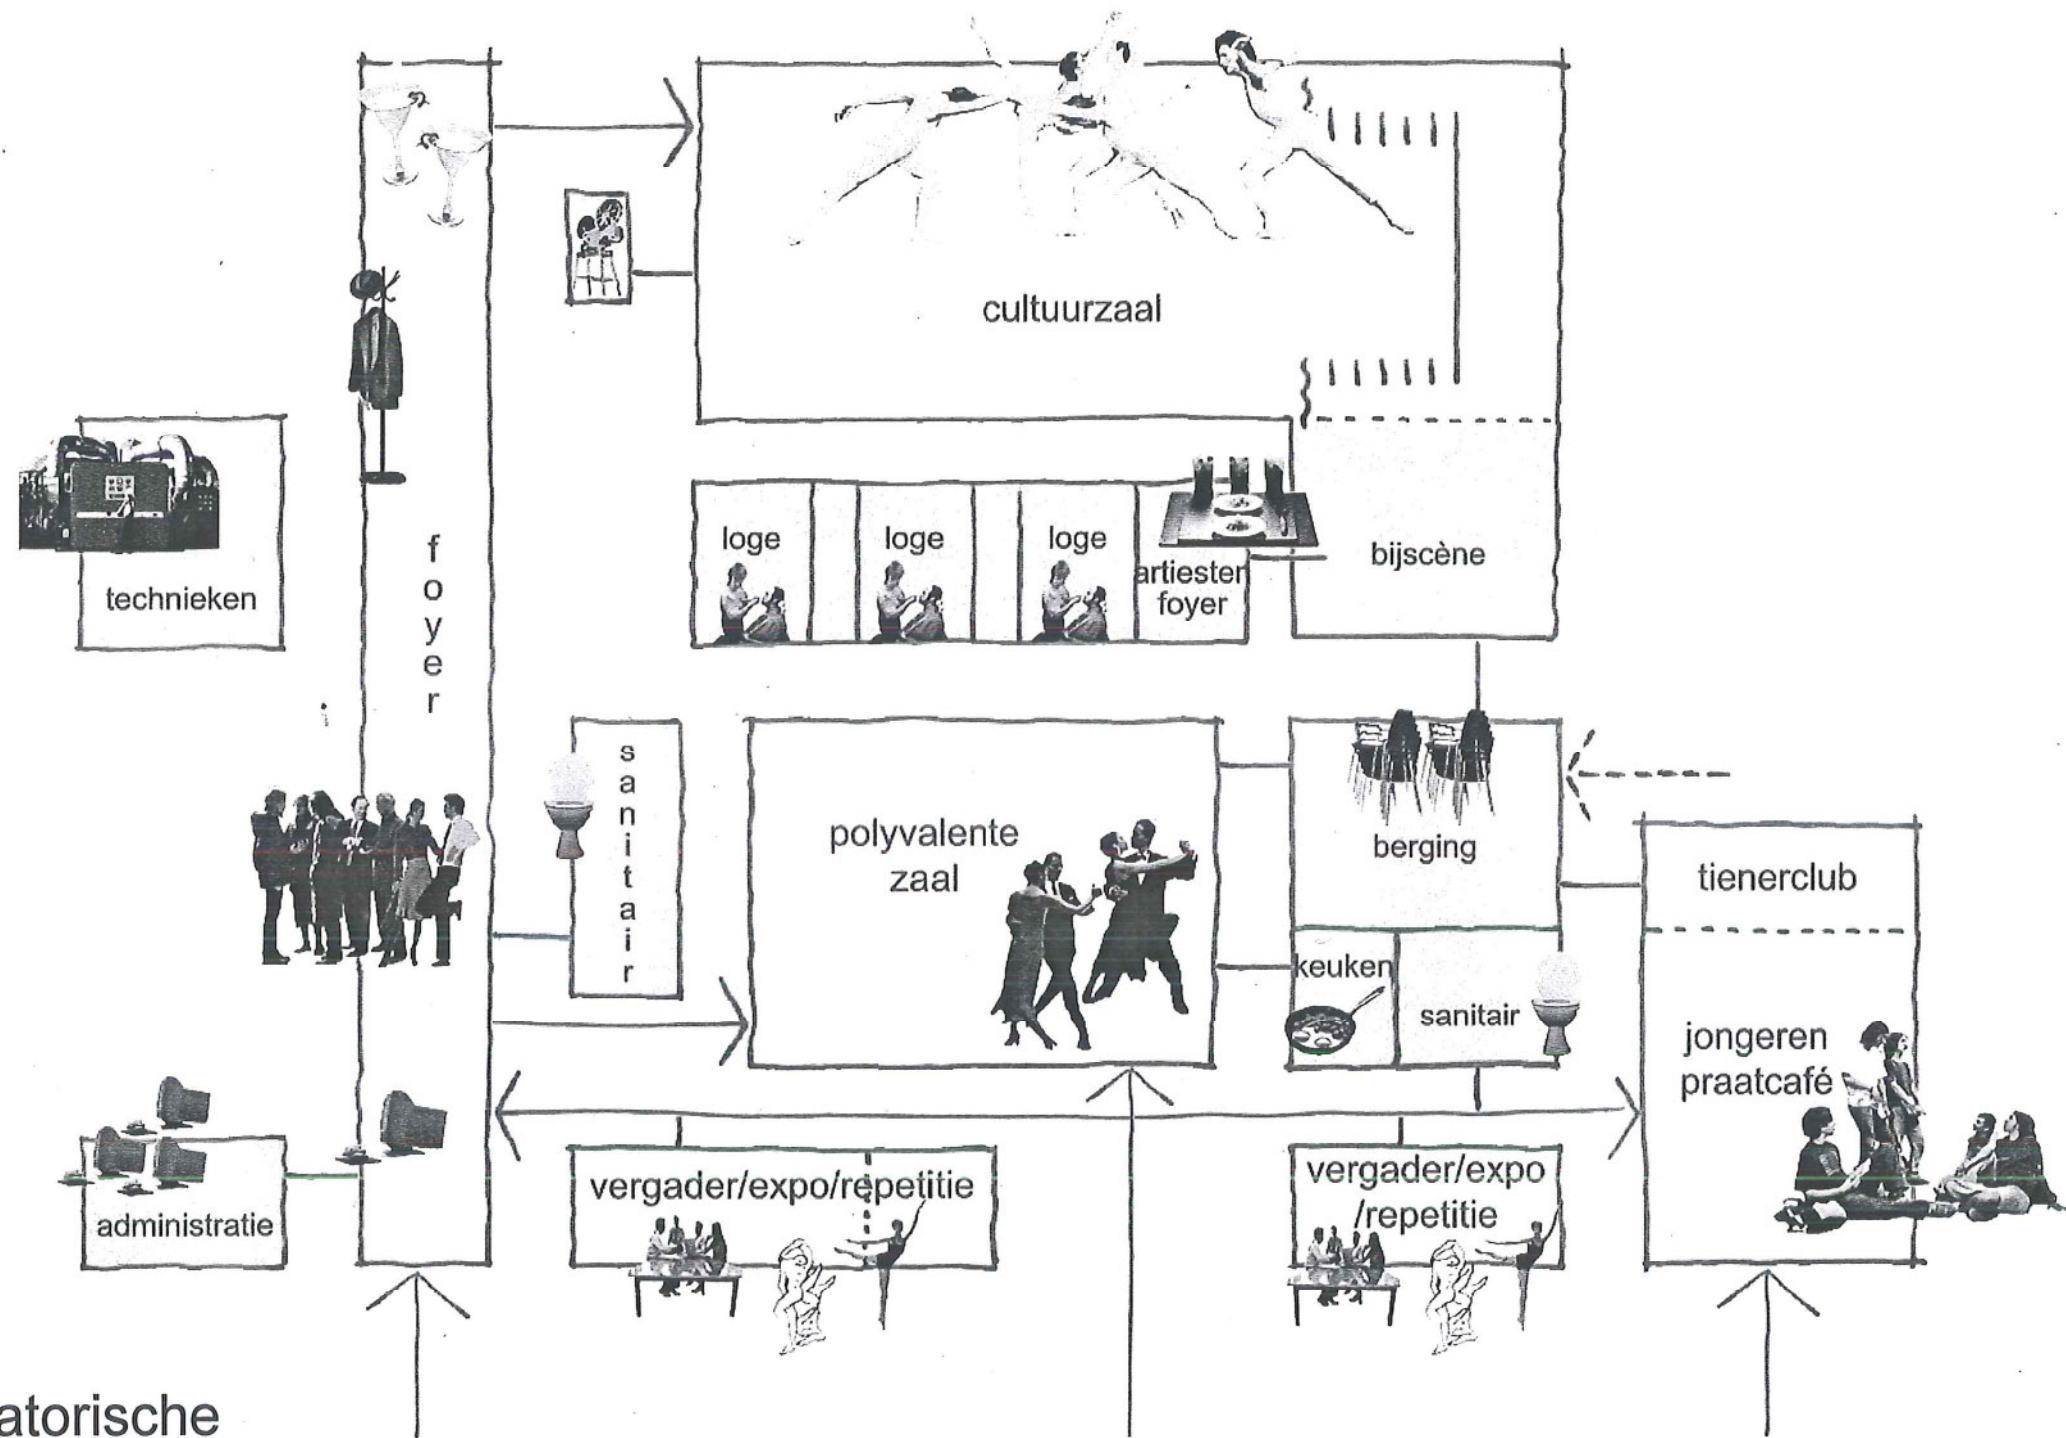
cultuurzaal

technieken

foyer

loge

loge

loge

artiesten foyer

bijscène

sanitair

polyvalente zaal

berging

tienerclub

keuken

sanitair

jongeren praatcafé

administratie

vergader/expo/repetitie

vergader/expo /repetitie

atorische